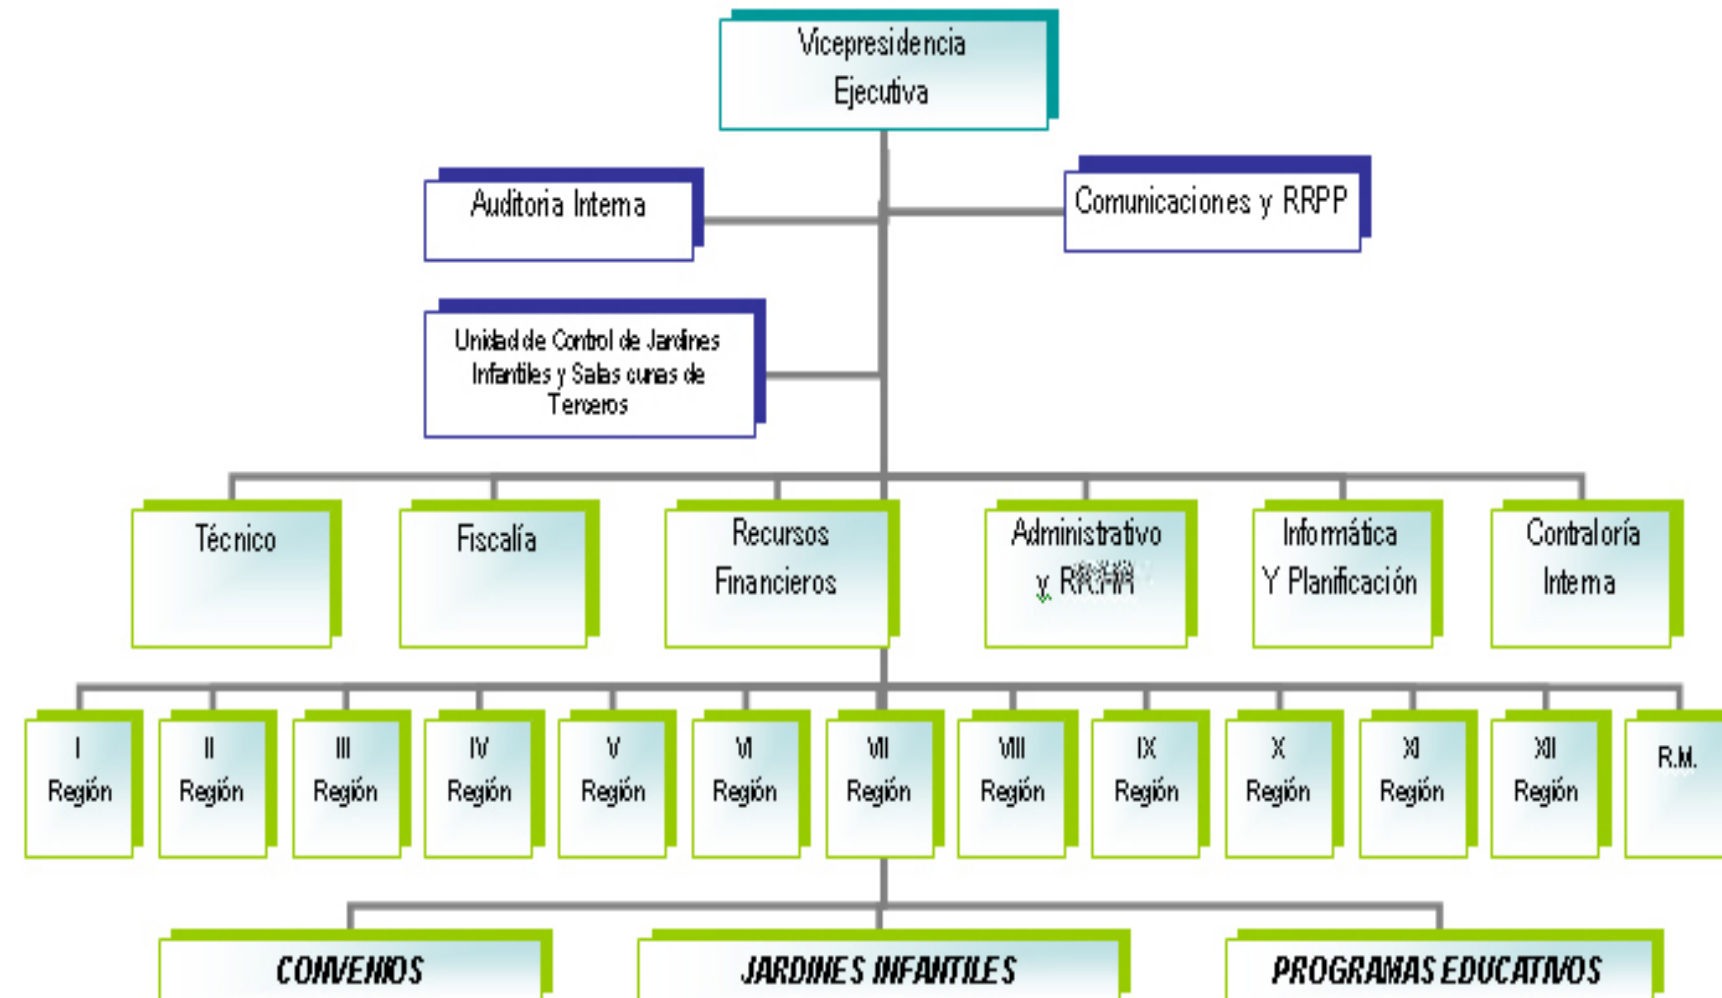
Vicepresidencia Ejecutiva

Auditoria Interna

Comunicaciones y RRPP

Unidad de Control de Jardines Infantiles y Salas cunas de Terceros

Técnico

Fiscalía

Recursos Financieros

Administrativo y RRHH

Informática Y Planificación

Contraloría Interna

I Región

II Región

III Región

IV Región

V Región

VI Región

VII Región

VIII Región

IX Región

X Región

XI Región

XII Región

R.M.

CONVENIOS

JARDINES INFANTILES

PROGRAMAS EDUCATIVOS